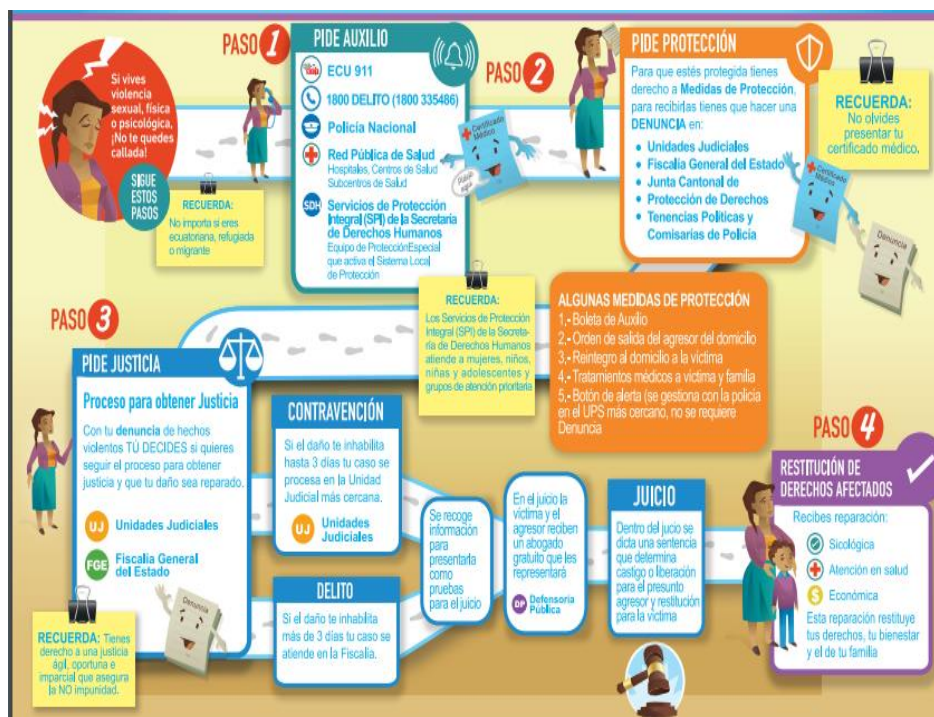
Si vives violencia sexual, física o psicológica, ¡No te quedes callada!

SIGUE ESTOS PASOS

RECUERDA: No importa si eres ecuatoriana, refugiada o migrante

PASO 1

PIDE AUXILIO

ECU 911

1800 DELITO (1800 335486)

Policía Nacional

Red Pública de Salud
Hospitales, Centros de Salud Subcentros de Salud

SDH Servicios de Protección Integral (SPI) de la Secretaría de Derechos Humanos
Equipo de Protección Especial que activa el Sistema Local de Protección

Certificado Médico

Gracias amiga

PASO 2

PIDE PROTECCIÓN

Para que estés protegida tienes derecho a Medidas de Protección, para recibirlas tienes que hacer una DENUNCIA en:

• Unidades Judiciales
• Fiscalía General del Estado
• Junta Cantonal de Protección de Derechos
• Tenencias Políticas y Comisarías de Policía

RECUERDA: No olvides presentar tu certificado médico.

Certificado Médico

Denuncia

RECUERDA: Los Servicios de Protección Integral (SPI) de la Secretaría de Derechos Humanos atiende a mujeres, niños, niñas y adolescentes y grupos de atención prioritaria

ALGUNAS MEDIDAS DE PROTECCIÓN
1.- Boleta de Auxilio
2.- Orden de salida del agresor del domicilio
3.- Reintegro al domicilio a la víctima
4.- Tratamientos médicos a víctima y familia
5.- Botón de alerta (se gestiona con la policía en el UPS más cercano, no se requiere Denuncia

PASO 3

PIDE JUSTICIA

Proceso para obtener Justicia

Con tu denuncia de hechos violentos TÚ DECIDES si quieres seguir el proceso para obtener justicia y que tu daño sea reparado.

UJ Unidades Judiciales

FGE Fiscalía General del Estado

Denuncia

RECUERDA: Tienes derecho a una justicia ágil, oportuna e imparcial que asegura la NO impunidad.

CONTRAVENCIÓN

Si el daño te inhabilita hasta 3 días tu caso se procesa en la Unidad Judicial más cercana.

UJ Unidades Judiciales

DELITO

Si el daño te inhabilita más de 3 días tu caso se atiende en la Fiscalía.

Se recoge información para presentarla como pruebas para el juicio

En el juicio la víctima y el agresor reciben un abogado gratuito que les representará

DP Defensoría Pública

JUICIO

Dentro del jucio se dicta una sentencia que determina castigo o liberación para el presunto agresor y restitución para la víctima

PASO 4

RESTITUCIÓN DE DERECHOS AFECTADOS

Recibes reparación:

Sicológica

Atención en salud

Económica

Esta reparación restituye tus derechos, tu bienestar y el de tu familia